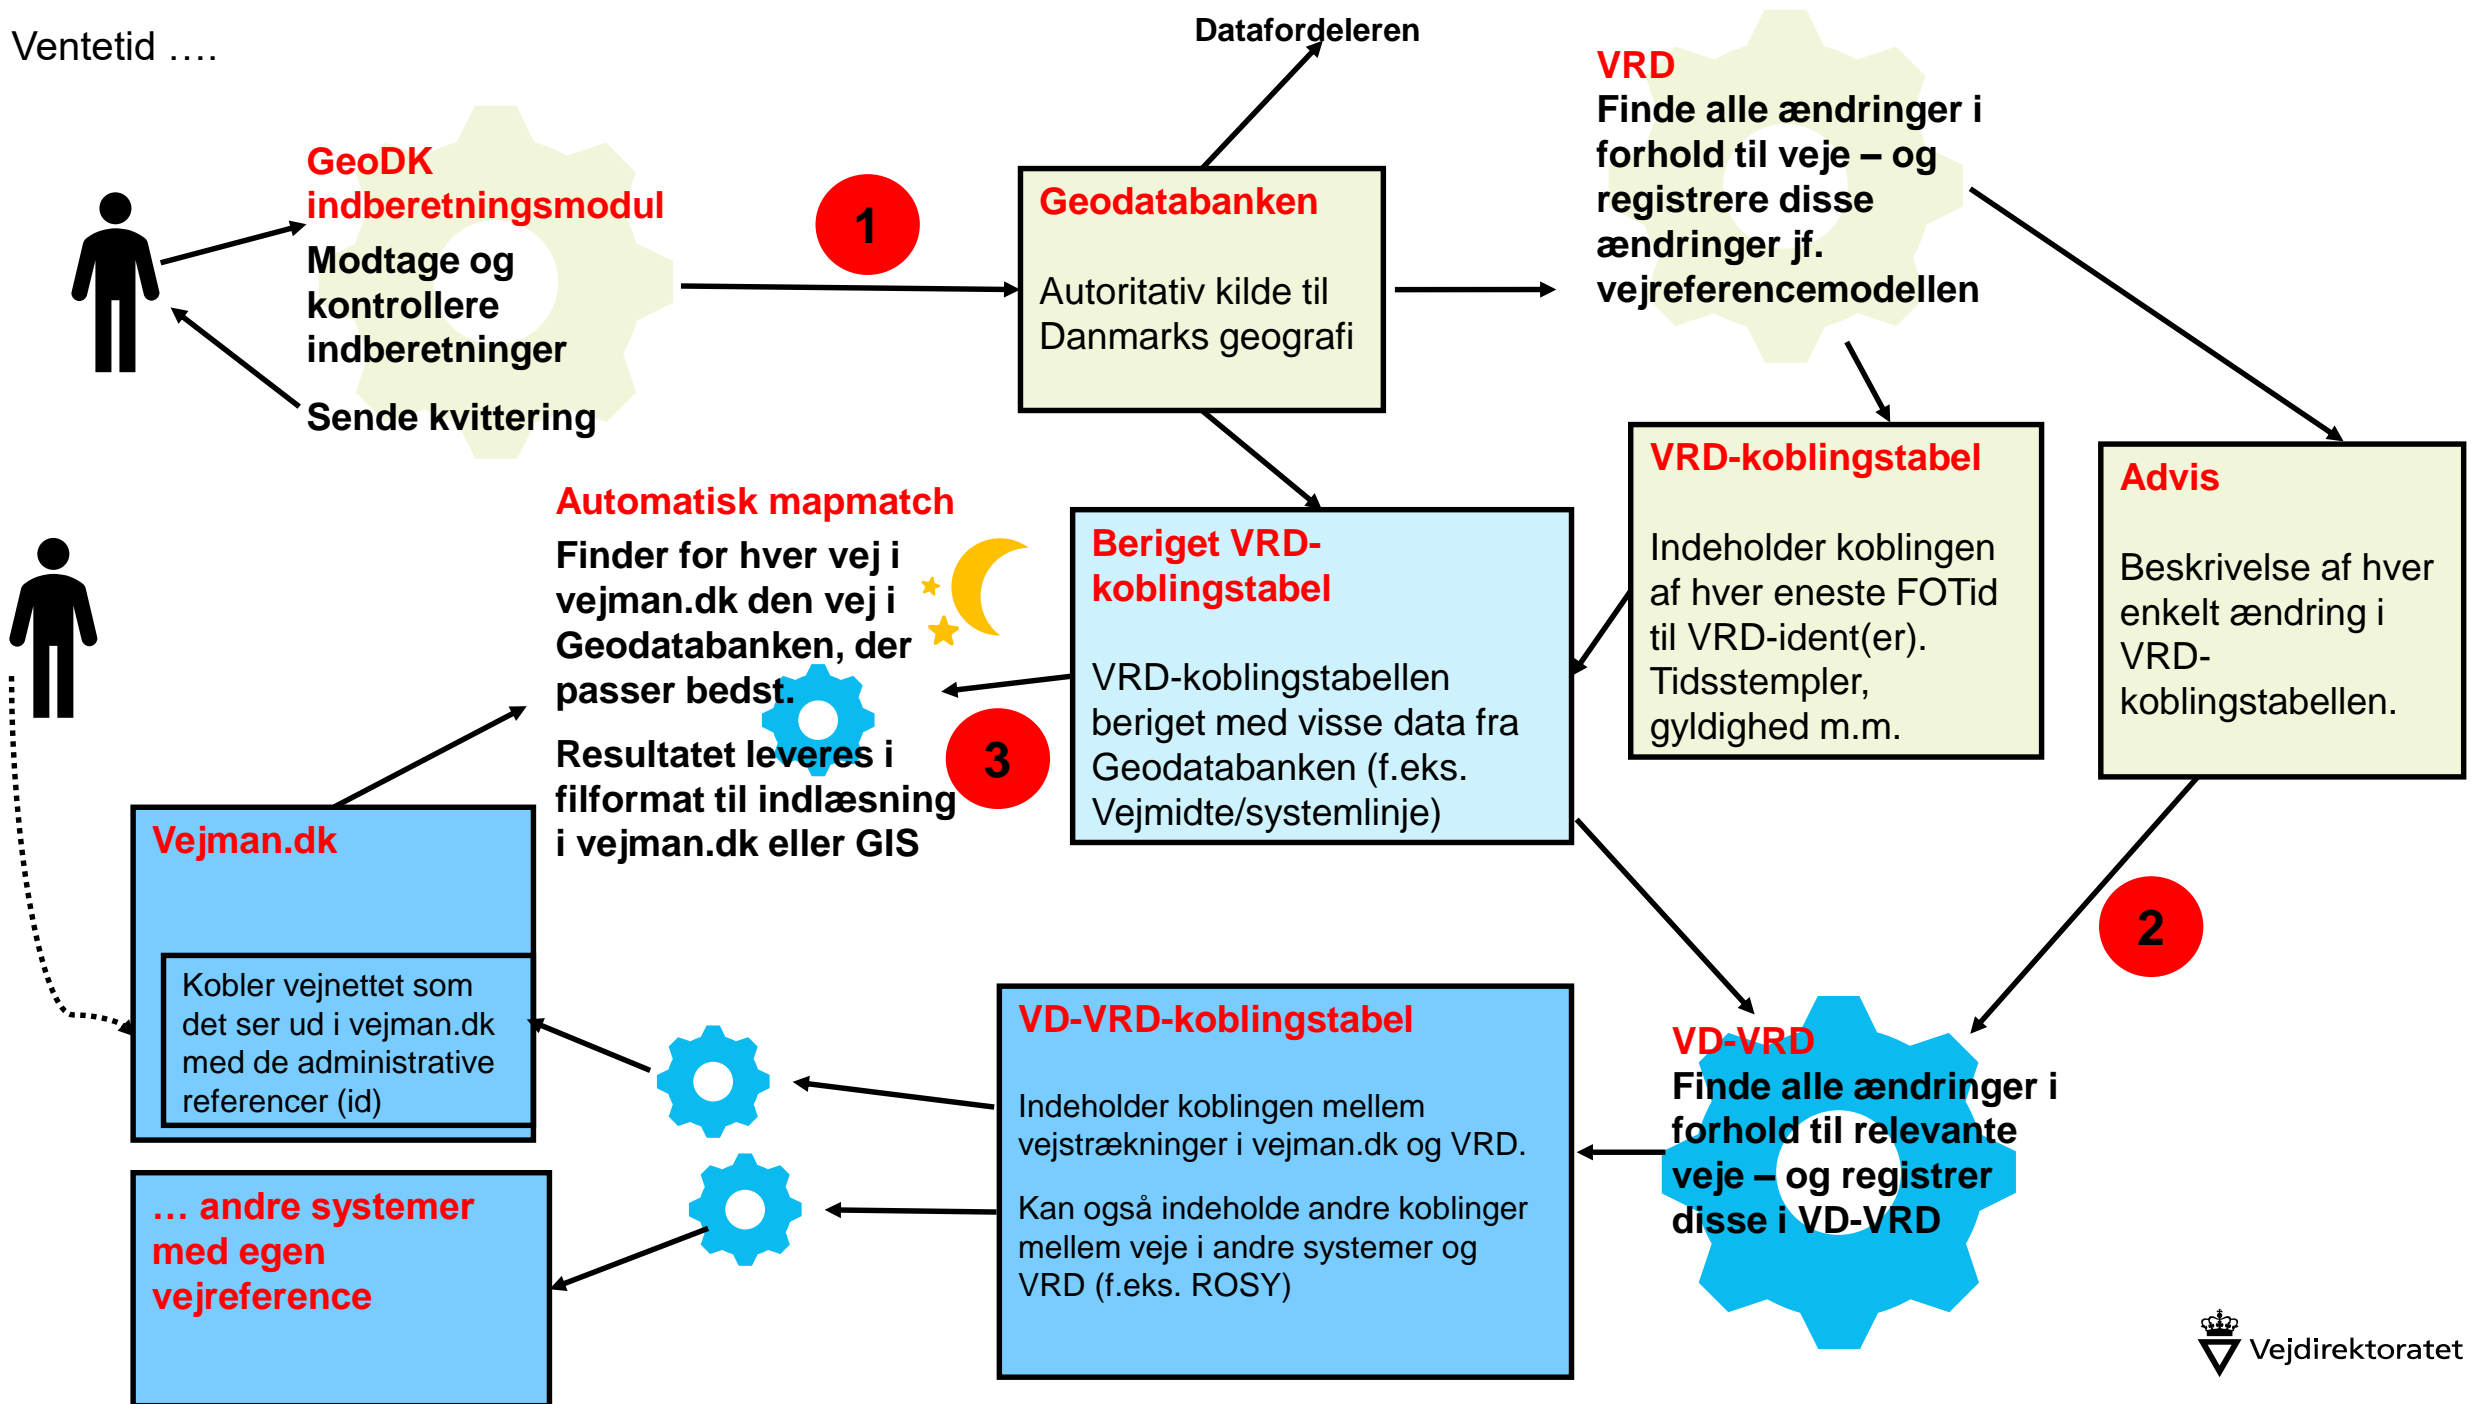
Ventetid ….

Datafordeleren

GeoDK indberetningsmodul
Modtage og kontrollere indberetninger
Sende kvittering

1

Geodatabanken
Autoritativ kilde til Danmarks geografi

VRD
Finde alle ændringer i forhold til veje – og registrere disse ændringer jf. vejreferencemodellen

Automatisk mapmatch
Finder for hver vej i vejman.dk den vej i Geodatabanken, der passer bedst.
Resultatet leveres i filformat til indlæsning i vejman.dk eller GIS

3

Beriget VRD-koblingstabel
VRD-koblingstabellen beriget med visse data fra Geodatabanken (f.eks. Vejmidte/systemlinje)

VRD-koblingstabel
Indeholder koblingen af hver eneste FOTid til VRD-ident(er). Tidsstempler, gyldighed m.m.

Advis
Beskrivelse af hver enkelt ændring i VRD-koblingstabellen.

2

Vejman.dk
Kobler vejnettet som det ser ud i vejman.dk med de administrative referencer (id)

… andre systemer med egen vejreference

VD-VRD-koblingstabel
Indeholder koblingen mellem vejstrækninger i vejman.dk og VRD.
Kan også indeholde andre koblinger mellem veje i andre systemer og VRD (f.eks. ROSY)

VD-VRD
Finde alle ændringer i forhold til relevante veje – og registrer disse i VD-VRD

Vejdirektoratet